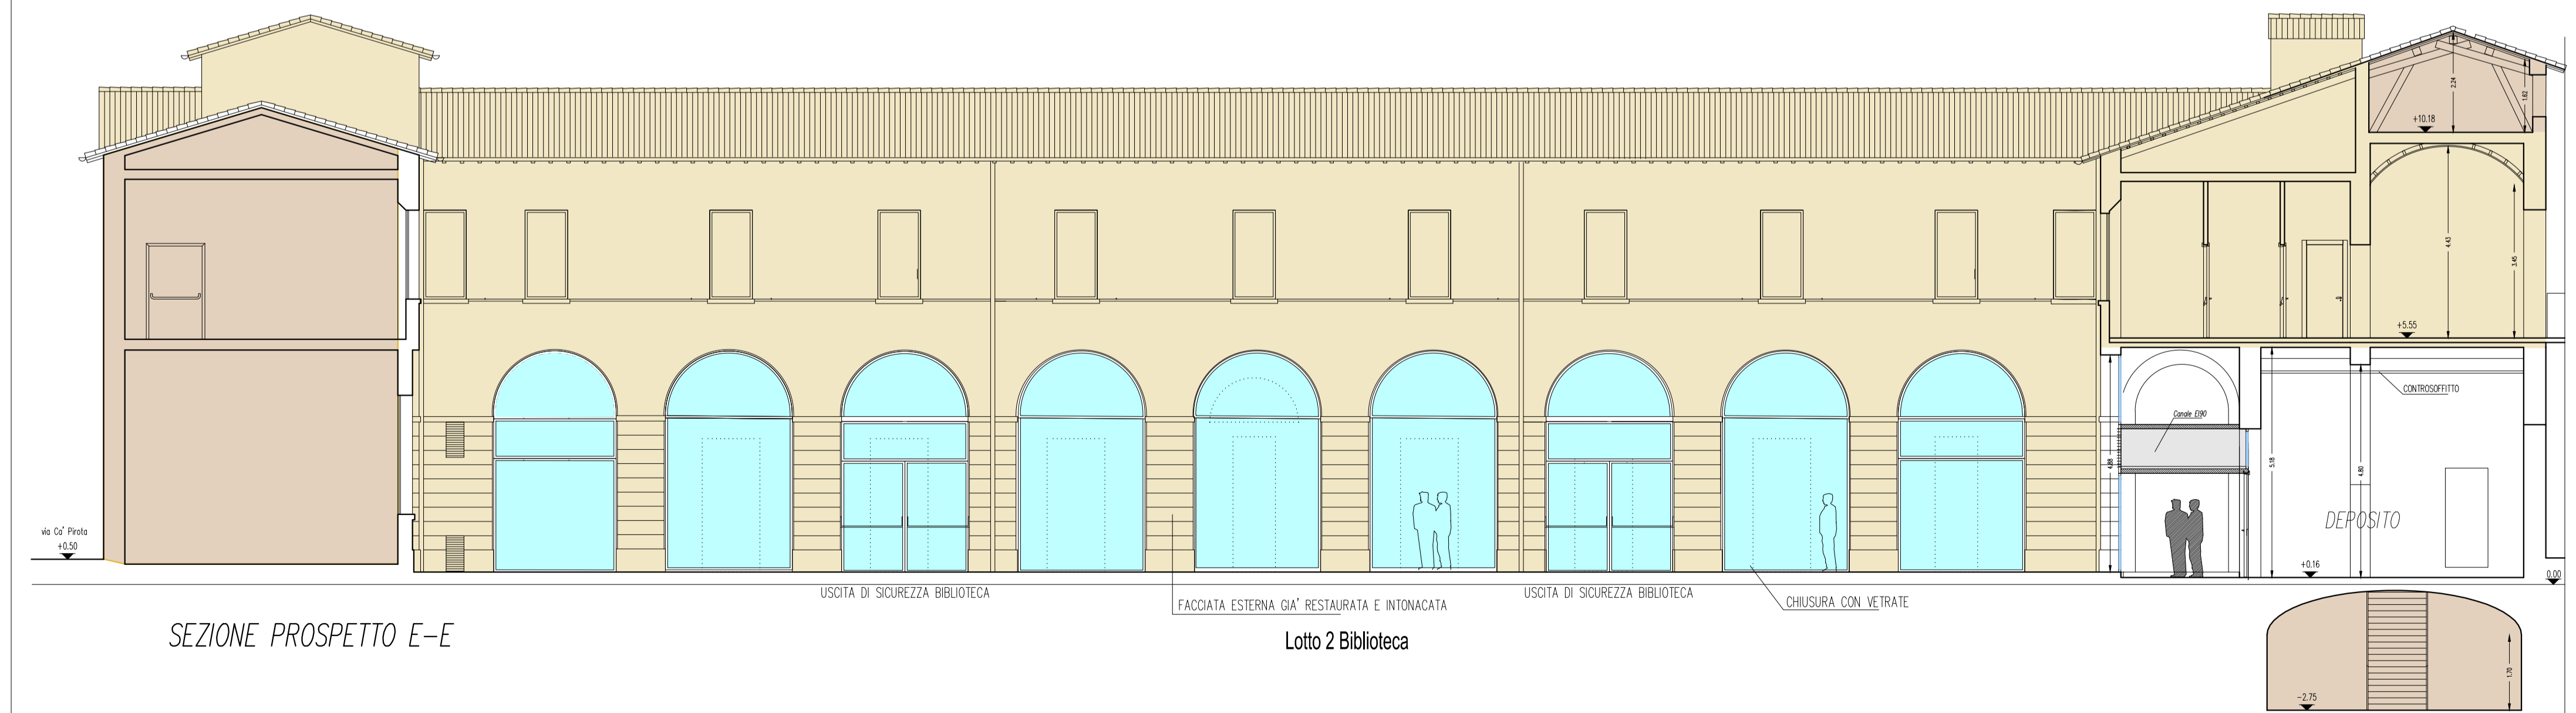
via Ca' Pirota
+0.50

+10.18
2.24
1.82
4.43
3.45
+5.55
CONTROSOFFITTO
Canale EI90
4.08
5.18
4.80
DEPOSITO
+0.16
0.00

USCITA DI SICUREZZA BIBLIOTECA
FACCIATA ESTERNA GIA' RESTAURATA E INTONACATA
USCITA DI SICUREZZA BIBLIOTECA
CHIUSURA CON VETRATE

SEZIONE PROSPETTO E–E

Lotto 2 Biblioteca

-2.75
1.70